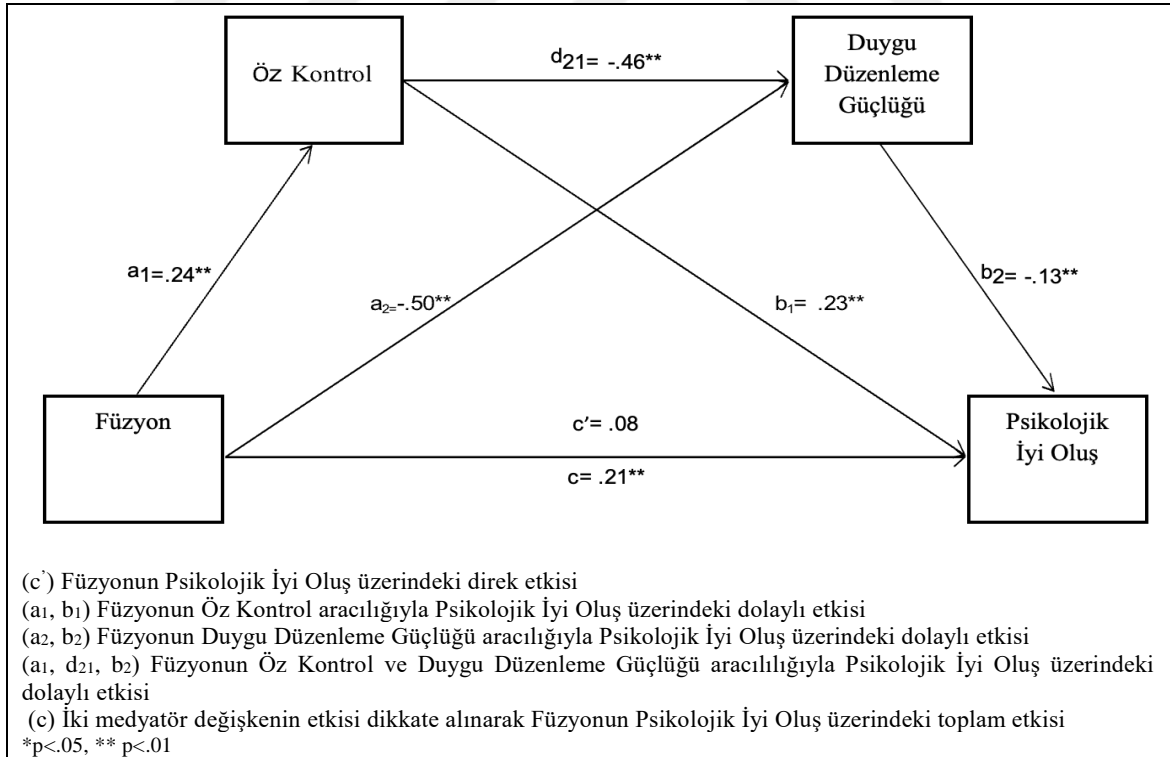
Öz Kontrol

$d_{21}$= -.46**

Duygu Düzenleme Güçlüğü

$a_1$=.24**

$a_2$=-.50**

$b_1$= .23**

$b_2$= -.13**

Füzyon

c′= .08

c= .21**

Psikolojik İyi Oluş

(c') Füzyonun Psikolojik İyi Oluş üzerindeki direk etkisi
($a_1$, $b_1$) Füzyonun Öz Kontrol aracılığıyla Psikolojik İyi Oluş üzerindeki dolaylı etkisi
($a_2$, $b_2$) Füzyonun Duygu Düzenleme Güçlüğü aracılığıyla Psikolojik İyi Oluş üzerindeki dolaylı etkisi
($a_1$, $d_{21}$, $b_2$) Füzyonun Öz Kontrol ve Duygu Düzenleme Güçlüğü aracılılığıyla Psikolojik İyi Oluş üzerindeki dolaylı etkisi
(c) İki medyatör değişkenin etkisi dikkate alınarak Füzyonun Psikolojik İyi Oluş üzerindeki toplam etkisi
*p<.05, ** p<.01